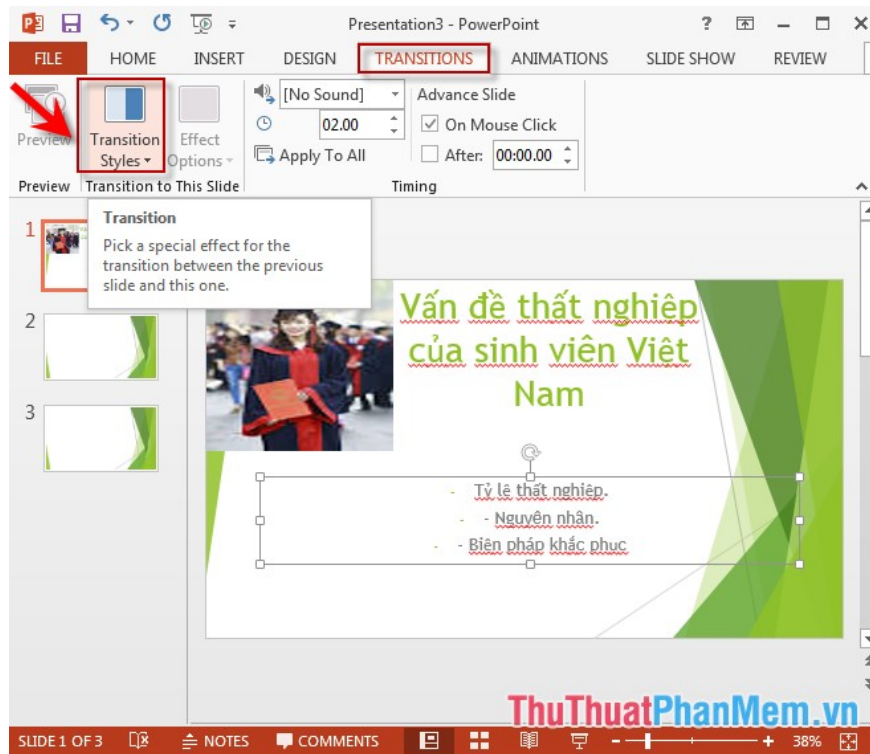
Presentation3 - PowerPoint

?

FILE HOME INSERT DESIGN TRANSITIONS ANIMATIONS SLIDE SHOW REVIEW

Preview

Transition Styles

Effect Options

[No Sound]

02.00

Apply To All

Advance Slide

On Mouse Click

After: 00:00.00

Preview

Transition to This Slide

Timing

Transition

Pick a special effect for the transition between the previous slide and this one.

1

2

3

Vấn đề thất nghiệp của sinh viên Việt Nam

- Tỷ lệ thất nghiệp.

- Nguyên nhân.

- Biện pháp khắc phục

SLIDE 1 OF 3 NOTES COMMENTS 38%

ThuThuatPhanMem.vn